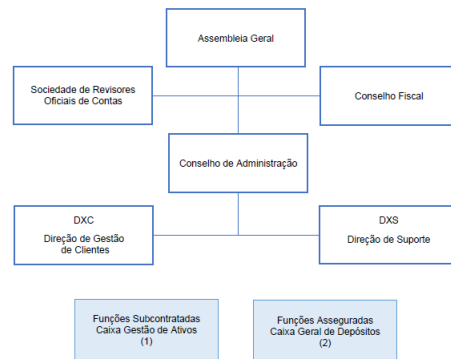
Assembleia Geral

Sociedade de Revisores Oficiais de Contas

Conselho Fiscal

Conselho de Administração

DXC
Direção de Gestão de Clientes

DXS
Direção de Suporte

Funções Subcontratadas Caixa Gestão de Ativos (1)

Funções Asseguradas Caixa Geral de Depósitos (2)